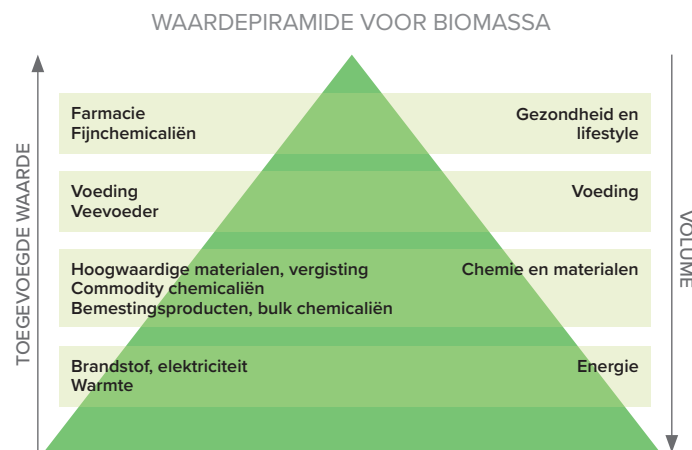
WAARDEPIRAMIDE VOOR BIOMASSA

TOEGEVOEGDE WAARDE

Farmacie
Fijnchemicaliën

Gezondheid en lifestyle

Voeding
Veevoeder

Voeding

Hoogwaardige materialen, vergisting
Commodity chemicaliën
Bemestingsproducten, bulk chemicaliën

Chemie en materialen

Brandstof, elektriciteit
Warmte

Energie

VOLUME